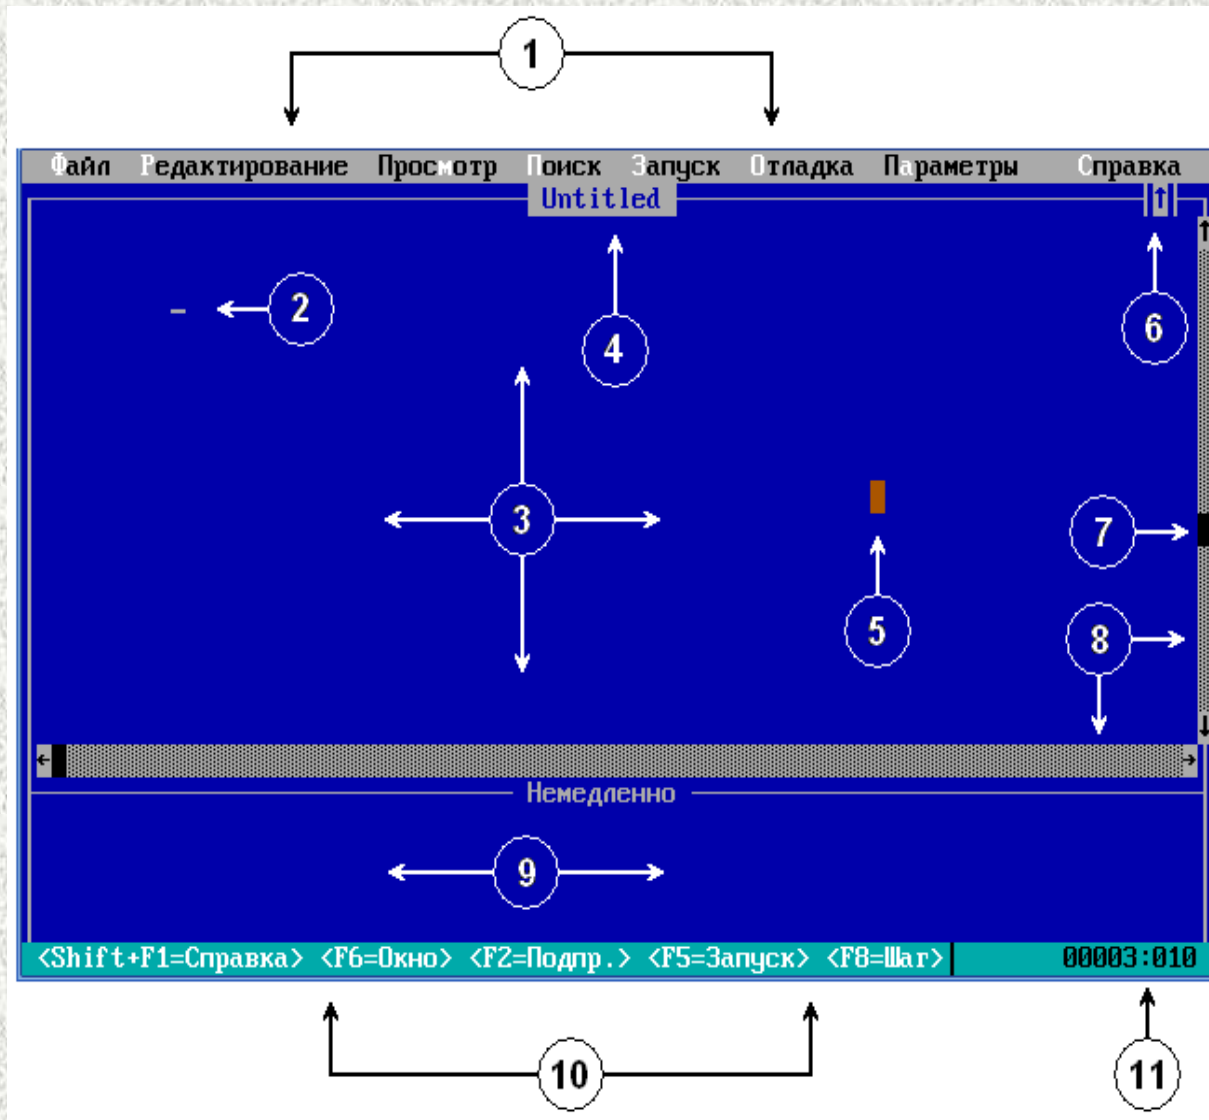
1

Файл Редактирование Просмотр Поиск Запуск Отладка Параметры Справка

Untitled

↑

2

4

6

3

5

7

8

Немедленно

9

<Shift+F1=Справка> <F6=Окно> <F2=Подпр.> <F5=Запуск> <F8=Шаг> 00003:010

10

11